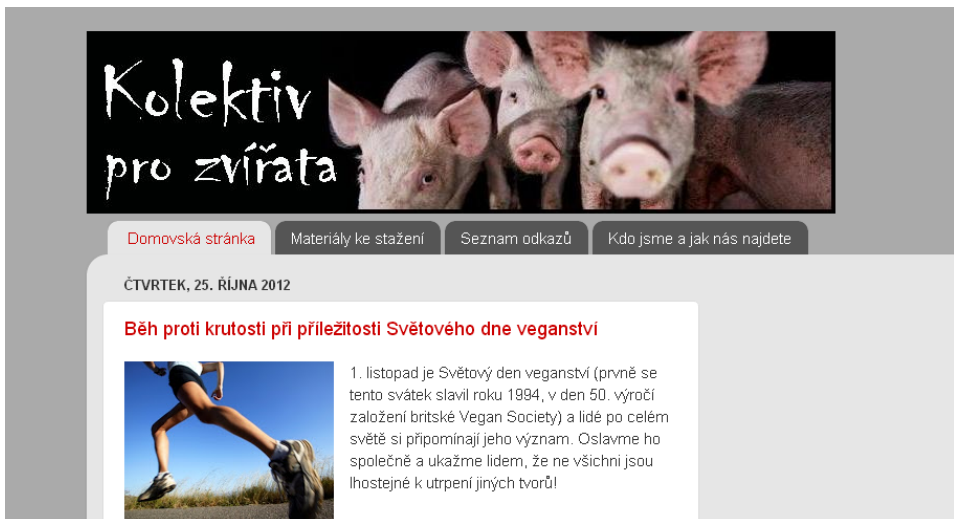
Kolektiv pro zvířata

Domovská stránka | Materiály ke stažení | Seznam odkazů | Kdo jsme a jak nás najdete

ČTVRTEK, 25. ŘÍJNA 2012

Běh proti krutosti při příležitosti Světového dne veganství

1. listopad je Světový den veganství (prvně se tento svátek slavil roku 1994, v den 50. výročí založení britské Vegan Society) a lidé po celém světě si připomínají jeho význam. Oslavme ho společně a ukažme lidem, že ne všichni jsou lhostejné k utrpení jiných tvorů!